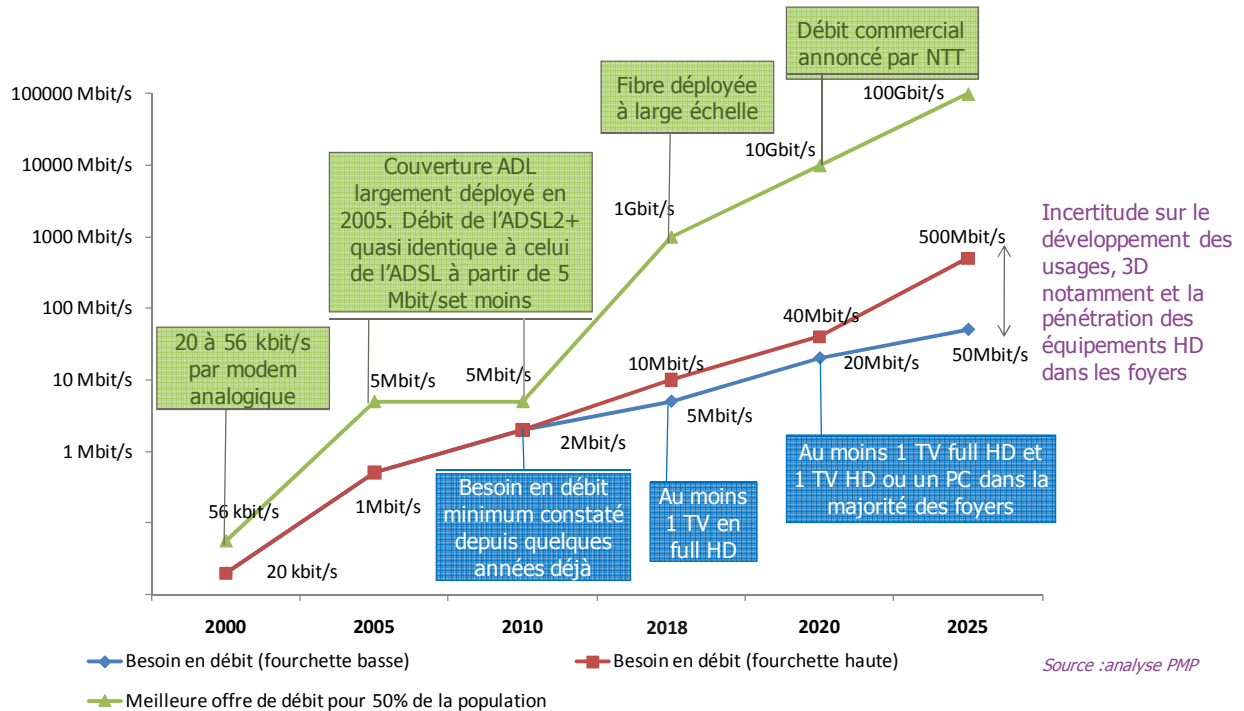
Débit commercial annoncé par NTT

Fibre déployée à large échelle

Couverture ADL largement déployé en 2005. Débit de l'ADSL2+ quasi identique à celui de l'ADSL à partir de 5 Mbit/set moins

20 à 56 kbit/s par modem analogique

100000 Mbit/s
10000 Mbit/s
1000 Mbit/s
100 Mbit/s
10 Mbit/s
1 Mbit/s

100Gbit/s
10Gbit/s
1Gbit/s
500Mbit/s
40Mbit/s
10Mbit/s
5Mbit/s
5Mbit/s
5Mbit/s
2Mbit/s
20Mbit/s
50Mbit/s
1Mbit/s
56 kbit/s
20 kbit/s

Incertitude sur le développement des usages, 3D notamment et la pénétration des équipements HD dans les foyers

Besoin en débit minimum constaté depuis quelques années déjà

Au moins 1 TV en full HD

Au moins 1 TV full HD et 1 TV HD ou un PC dans la majorité des foyers

2000
2005
2010
2018
2020
2025

Besoin en débit (fourchette basse)
Besoin en débit (fourchette haute)
Meilleure offre de débit pour 50% de la population

Source :analyse PMP